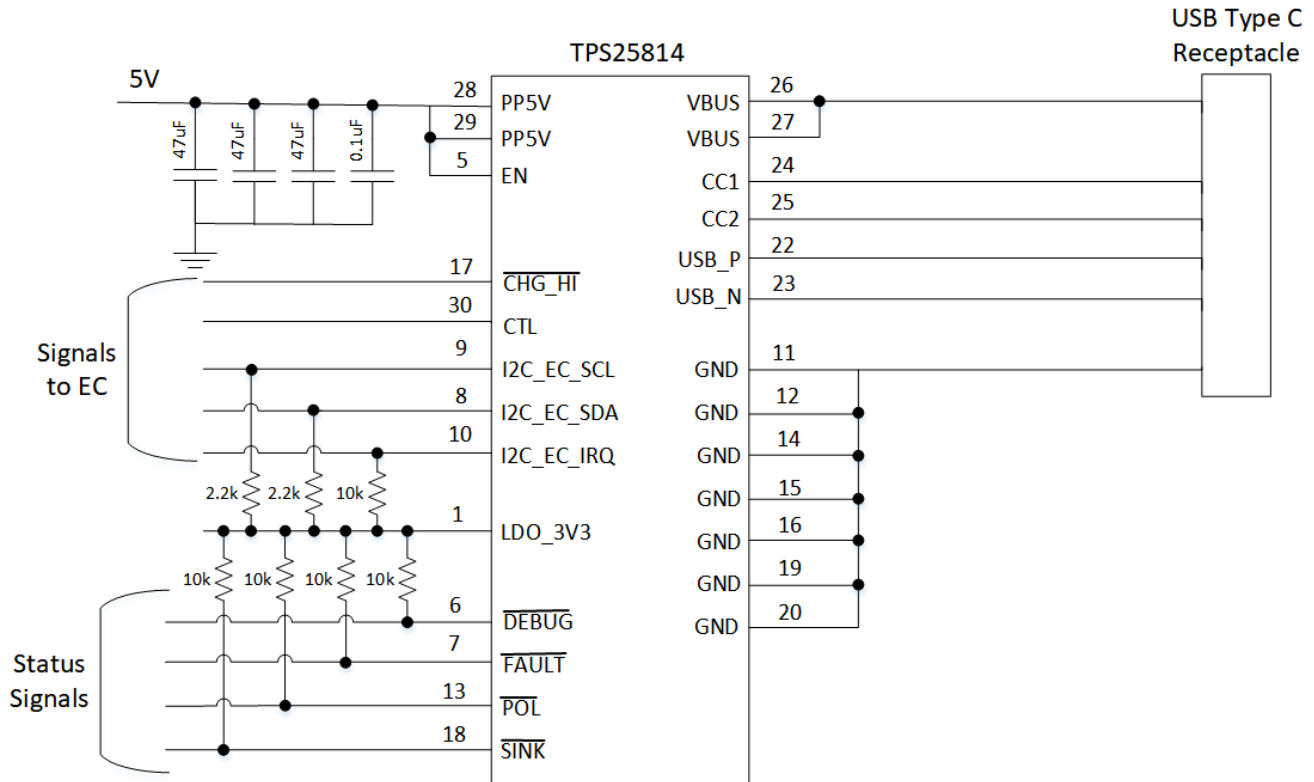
USB Type C
Receptacle

TPS25814

5V

47uF 47uF 47uF 0.1uF

28 PP5V
29 PP5V
5 EN

VBUS 26
VBUS 27
CC1 24
CC2 25
USB_P 22
USB_N 23

17 $\overline{\text{CHG\_HI}}$
30 CTL
9 I2C_EC_SCL
8 I2C_EC_SDA
10 I2C_EC_IRQ

Signals to EC

GND 11
GND 12
GND 14
GND 15
GND 16
GND 19
GND 20

2.2k 2.2k 10k

1 LDO_3V3

10k 10k 10k 10k

6 $\overline{\text{DEBUG}}$
7 $\overline{\text{FAULT}}$
13 $\overline{\text{POL}}$
18 $\overline{\text{SINK}}$

Status Signals